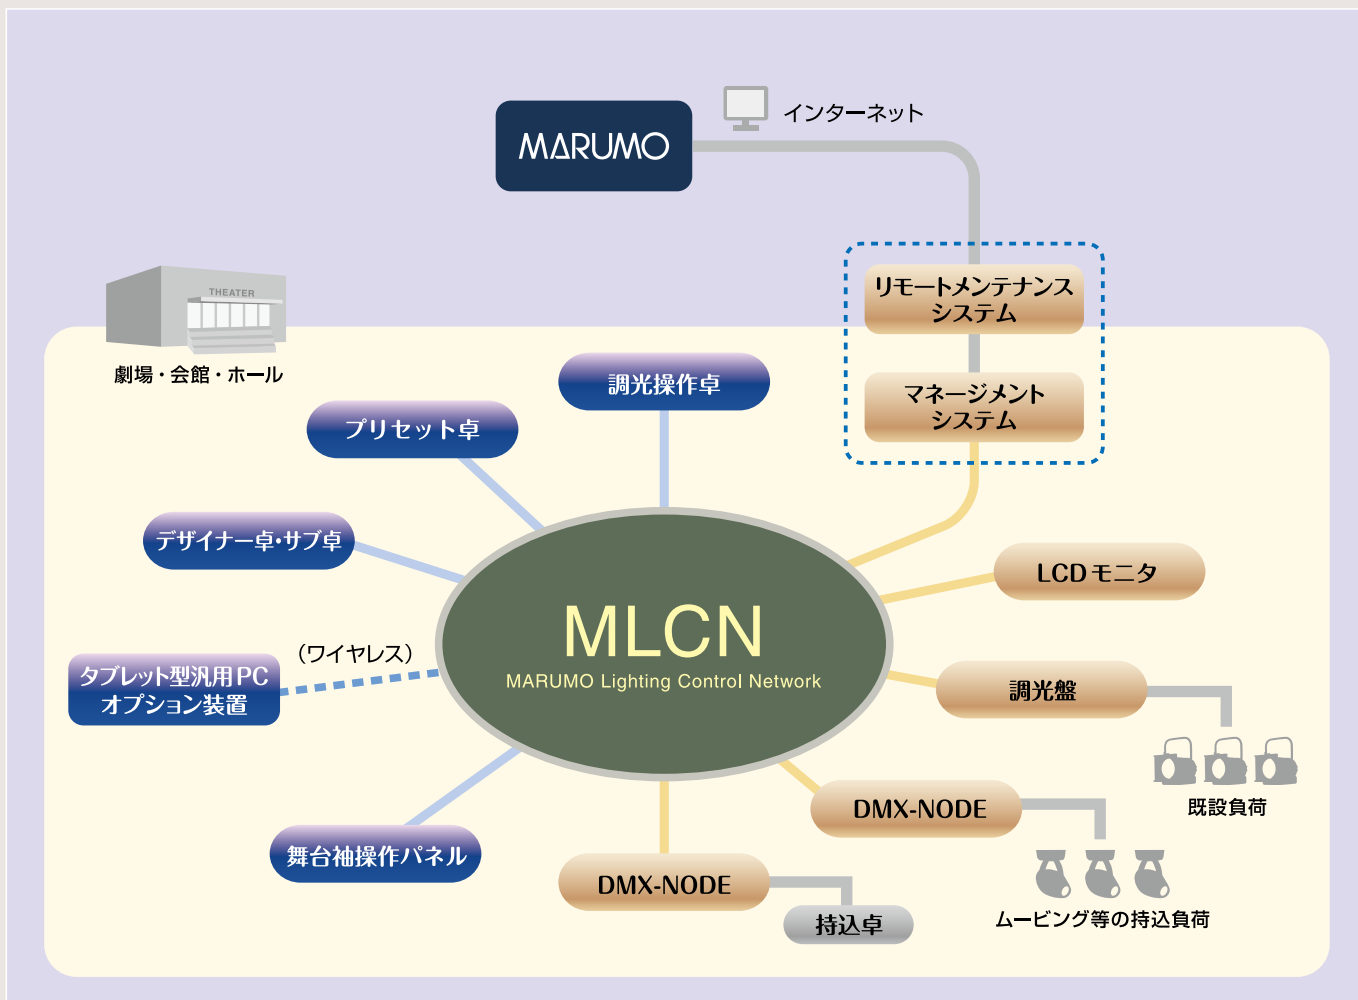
MARUMO

インターネット

THEATER

劇場・会館・ホール

リモートメンテナンスシステム

マネージメントシステム

調光操作卓

プリセット卓

デザイナー卓・サブ卓

MLCN

MARUMO Lighting Control Network

LCD モニタ

（ワイヤレス）

タブレット型汎用PC オプション装置

調光盤

既設負荷

DMX-NODE

舞台袖操作パネル

DMX-NODE

持込卓

ムービング等の持込負荷